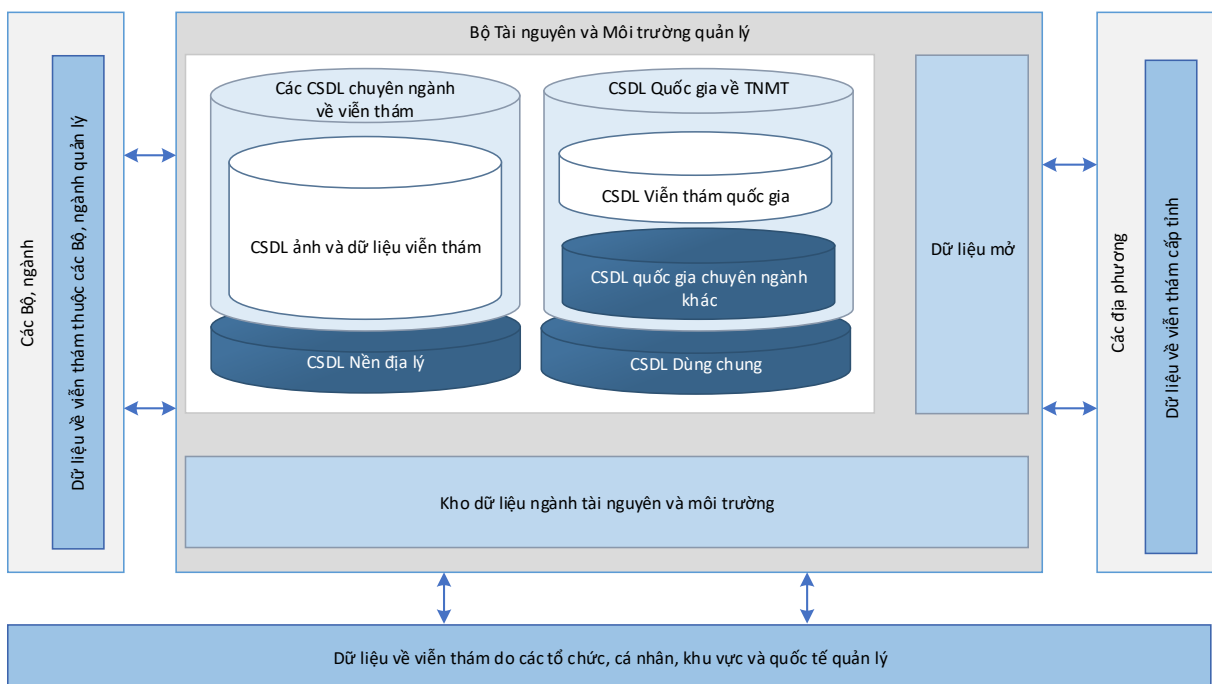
Các Bộ, ngành

Dữ liệu về viễn thám thuộc các Bộ, ngành quản lý

Bộ Tài nguyên và Môi trường quản lý

Các CSDL chuyên ngành về viễn thám

CSDL ảnh và dữ liệu viễn thám

CSDL Nền địa lý

CSDL Quốc gia về TNMT

CSDL Viễn thám quốc gia

CSDL quốc gia chuyên ngành khác

CSDL Dùng chung

Dữ liệu mở

Kho dữ liệu ngành tài nguyên và môi trường

Các địa phương

Dữ liệu về viễn thám cấp tỉnh

Dữ liệu về viễn thám do các tổ chức, cá nhân, khu vực và quốc tế quản lý